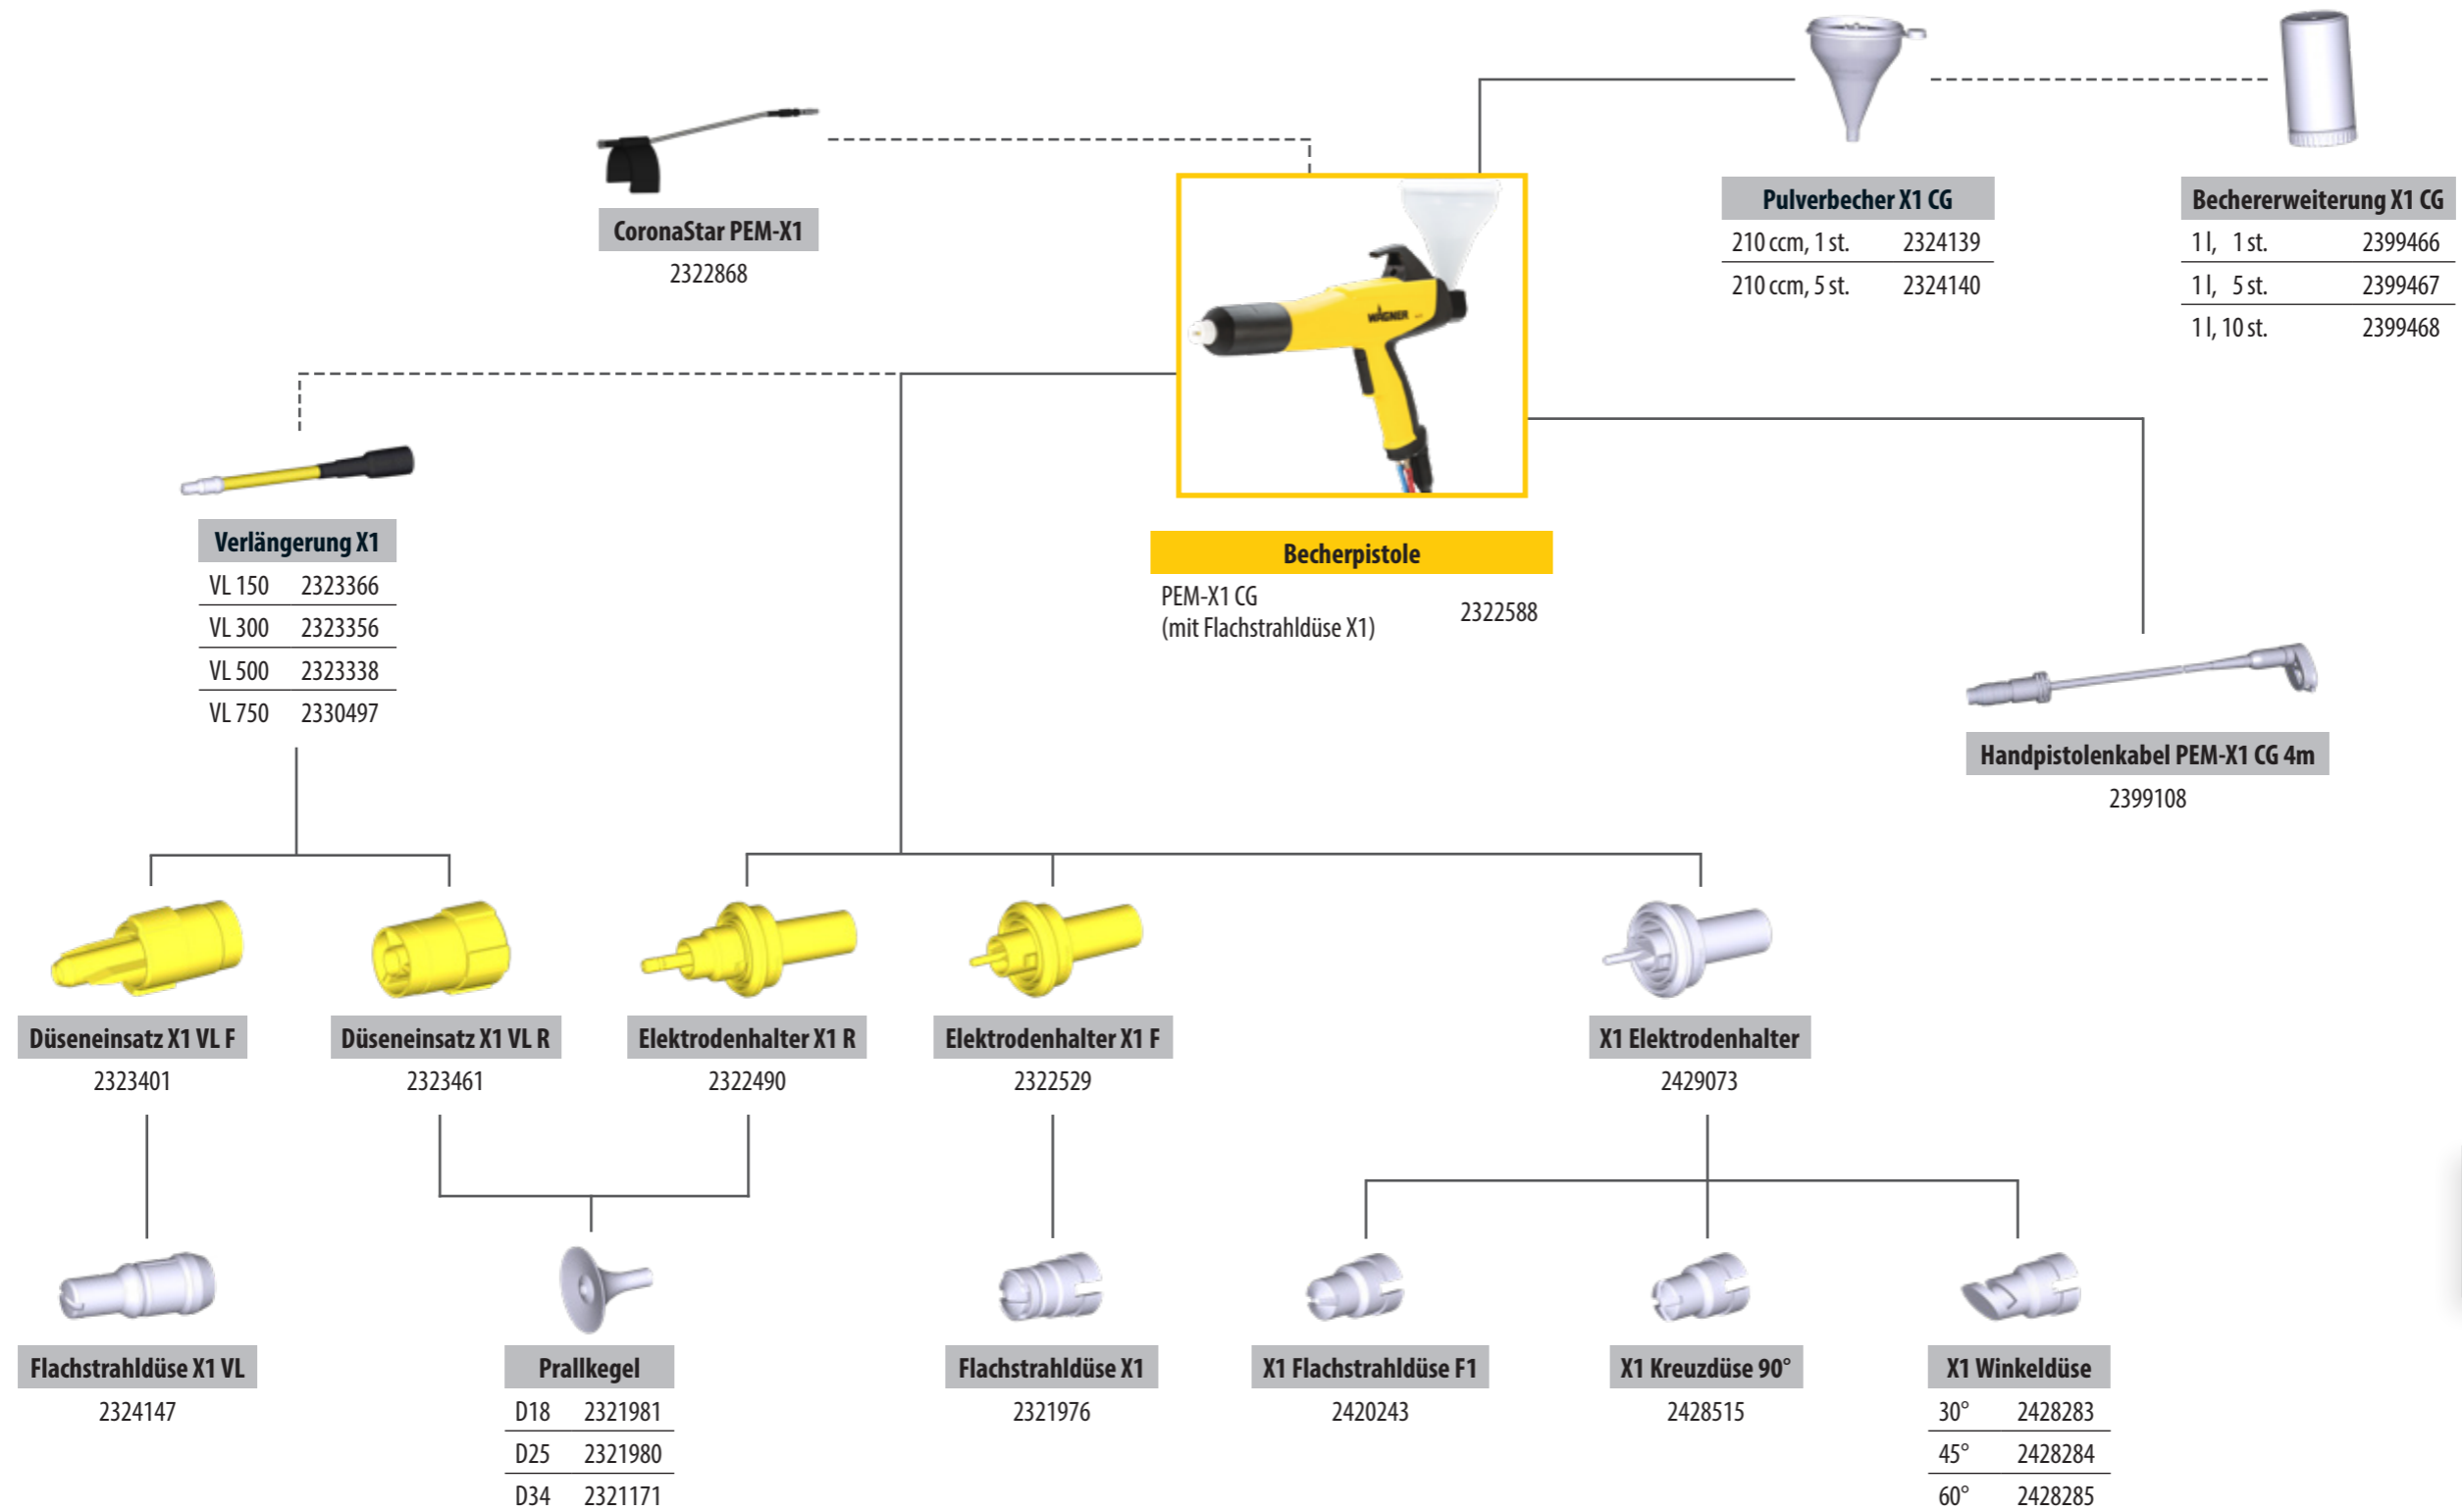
CoronaStar PEM-X1
2322868

Pulverbecher X1 CG

| | |
|---|---|
| 210 ccm, 1 st. | 2324139 |
| 210 ccm, 5 st. | 2324140 |

Bechererweiterung X1 CG

| | |
|---|---|
| 1 l, 1 st. | 2399466 |
| 1 l, 5 st. | 2399467 |
| 1 l, 10 st. | 2399468 |

Verlängerung X1

| | |
|---|---|
| VL 150 | 2323366 |
| VL 300 | 2323356 |
| VL 500 | 2323338 |
| VL 750 | 2330497 |

Becherpistole
PEM-X1 CG (mit Flachstrahldüse X1) 2322588

Handpistolenkabel PEM-X1 CG 4m
2399108

Düseneinsatz X1 VL F
2323401

Düseneinsatz X1 VL R
2323461

Elektrodenhalter X1 R
2322490

Elektrodenhalter X1 F
2322529

X1 Elektrodenhalter
2429073

Flachstrahldüse X1 VL
2324147

Prallkegel

| | |
|---|---|
| D18 | 2321981 |
| D25 | 2321980 |
| D34 | 2321171 |

Flachstrahldüse X1
2321976

X1 Flachstrahldüse F1
2420243

X1 Kreuzdüse 90°
2428515

X1 Winkeldüse

| | |
|---|---|
| 30° | 2428283 |
| 45° | 2428284 |
| 60° | 2428285 |